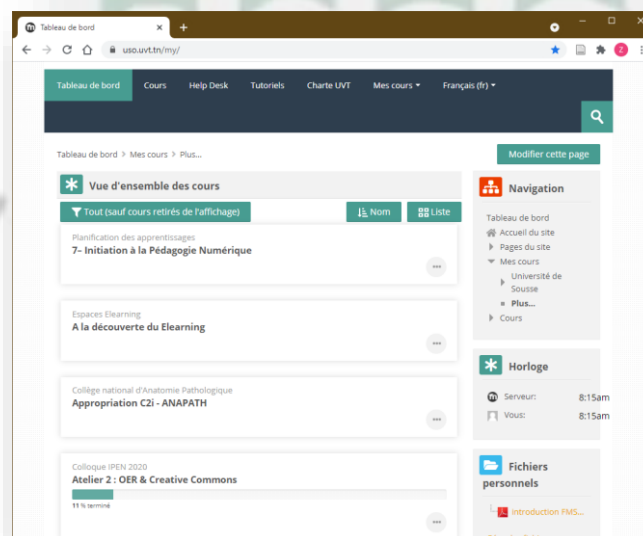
Tableau de bord
uso.uvt.tn/my/

Tableau de bord Cours Help Desk Tutoriels Charte UVT Mes cours Français (fr)

Tableau de bord > Mes cours > Plus...

Modifier cette page

Vue d'ensemble des cours

Tout (sauf cours retirés de l'affichage)

Nom

Liste

Planification des apprentissages
7- Initiation à la Pédagogie Numérique

Espaces Elearning
A la découverte du Elearning

Collège national d'Anatomie Pathologique
Appropriation C2i - ANAPATH

Colloque IPEN 2020
Atelier 2 : OER & Creative Commons
11 % terminé

Navigation

Tableau de bord
Accueil du site
Pages du site
Mes cours
Université de Sousse
Plus...
Cours

Horloge

Serveur: 8:15am
Vous: 8:15am

Fichiers personnels

Introduction FMS...